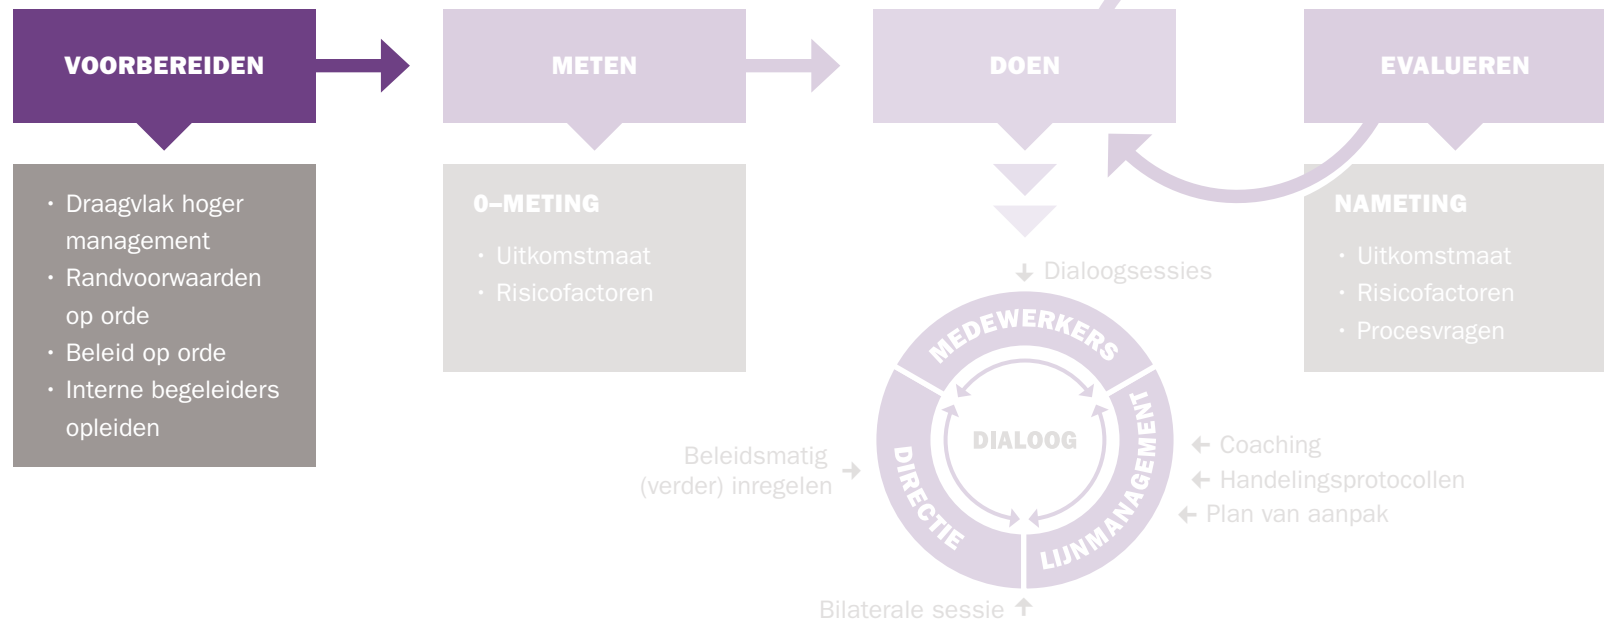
VOORBEREIDEN

METEN

DOEN

EVALUEREN

• Draagvlak hoger management
• Randvoorwaarden op orde
• Beleid op orde
• Interne begeleiders opleiden

0–METING

• Uitkomstmaat
• Risicofactoren

Dialoogsessies

NAMETING

• Uitkomstmaat
• Risicofactoren
• Procesvragen

MEDEWERKERS

DIALOOG

LIJNMANAGEMENT

DIRECTIE

Beleidsmatig (verder) inregelen

Coaching
Handelingsprotocollen
Plan van aanpak

Bilaterale sessie